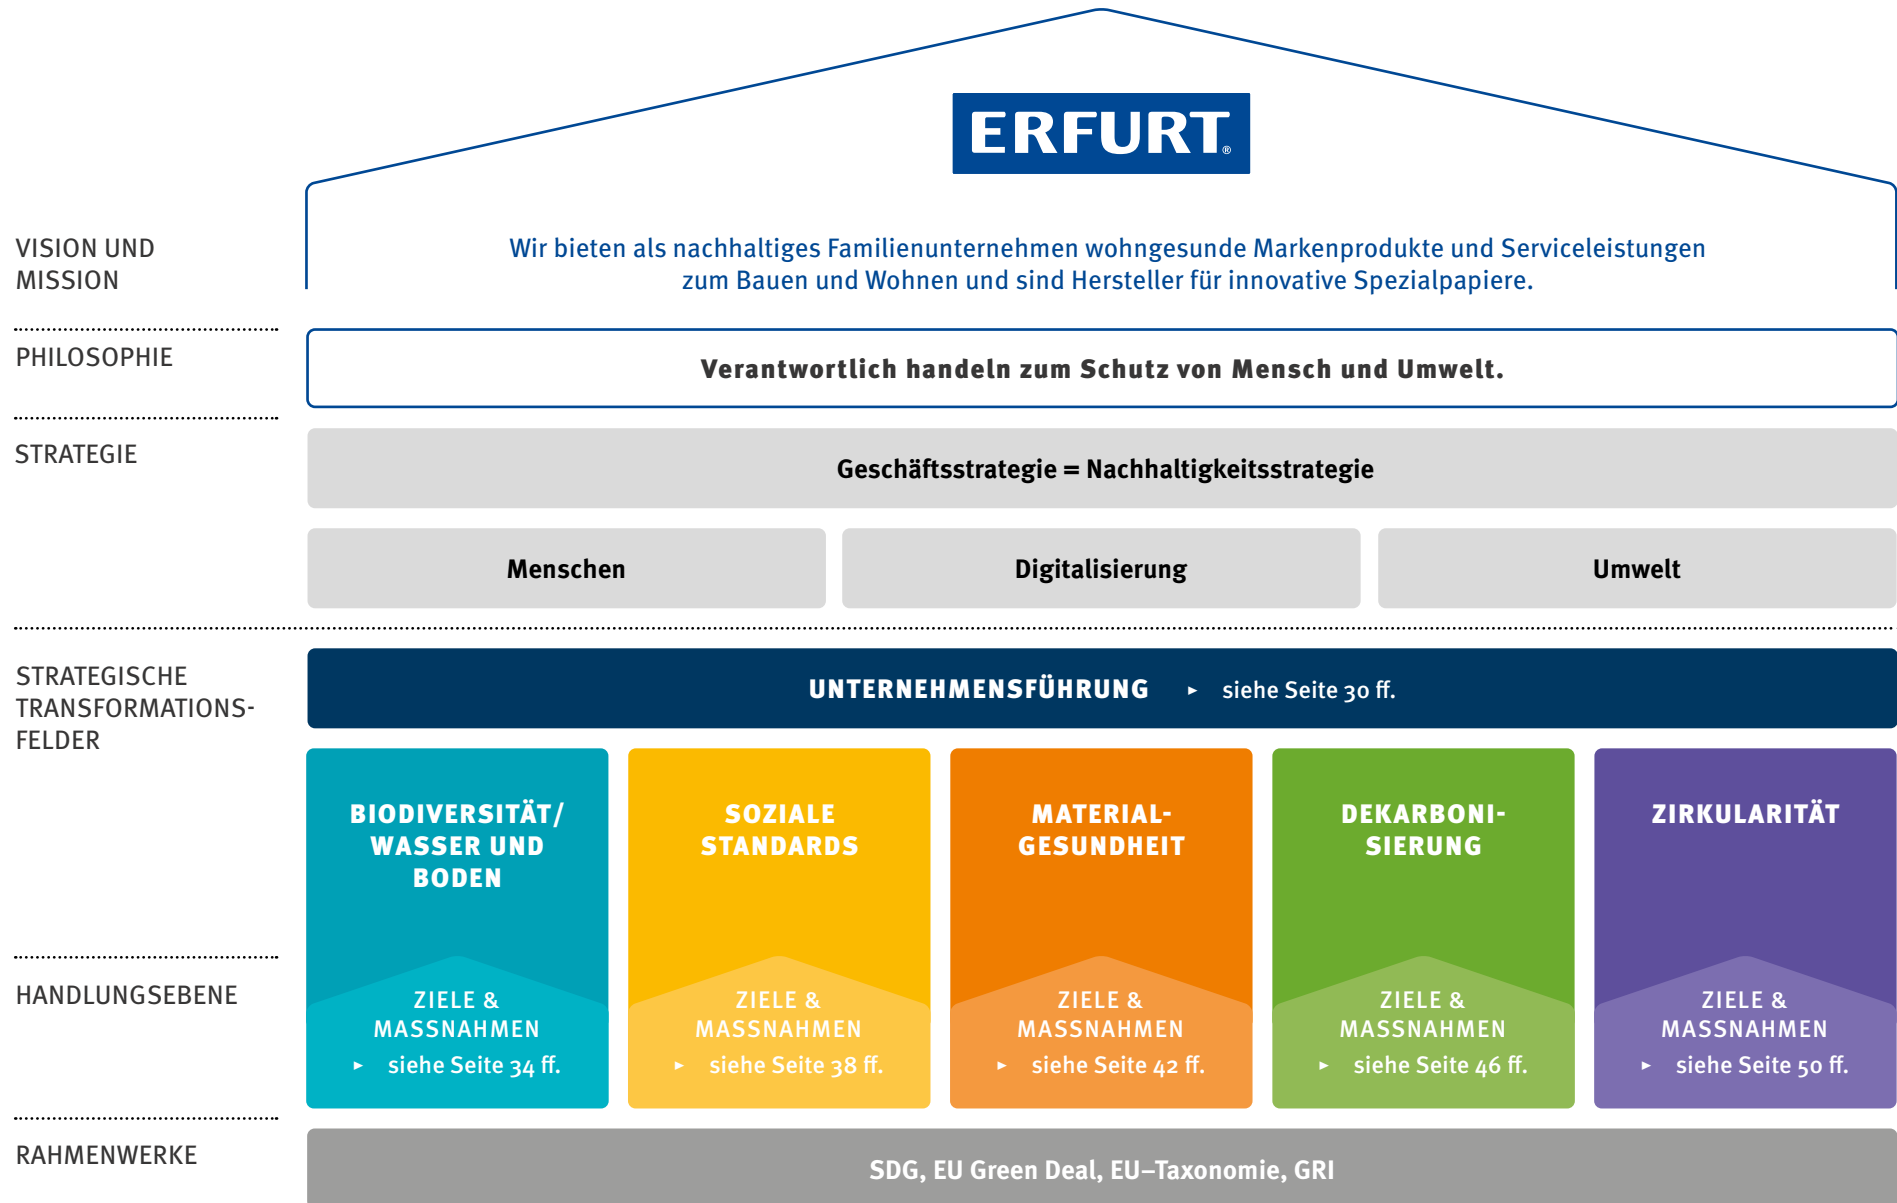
ERFURT®

VISION UND MISSION

Wir bieten als nachhaltiges Familienunternehmen wohngesunde Markenprodukte und Serviceleistungen zum Bauen und Wohnen und sind Hersteller für innovative Spezialpapiere.

PHILOSOPHIE

Verantwortlich handeln zum Schutz von Mensch und Umwelt.

STRATEGIE

Geschäftsstrategie = Nachhaltigkeitsstrategie

Menschen

Digitalisierung

Umwelt

STRATEGISCHE TRANSFORMATIONSFELDER

UNTERNEHMENSFÜHRUNG ▸ siehe Seite 30 ff.

BIODIVERSITÄT/ WASSER UND BODEN

ZIELE & MASSNAHMEN ▸ siehe Seite 34 ff.

SOZIALE STANDARDS

ZIELE & MASSNAHMEN ▸ siehe Seite 38 ff.

MATERIALGESUNDHEIT

ZIELE & MASSNAHMEN ▸ siehe Seite 42 ff.

DEKARBONISIERUNG

ZIELE & MASSNAHMEN ▸ siehe Seite 46 ff.

ZIRKULARITÄT

ZIELE & MASSNAHMEN ▸ siehe Seite 50 ff.

HANDLUNGSEBENE

RAHMENWERKE

SDG, EU Green Deal, EU–Taxonomie, GRI